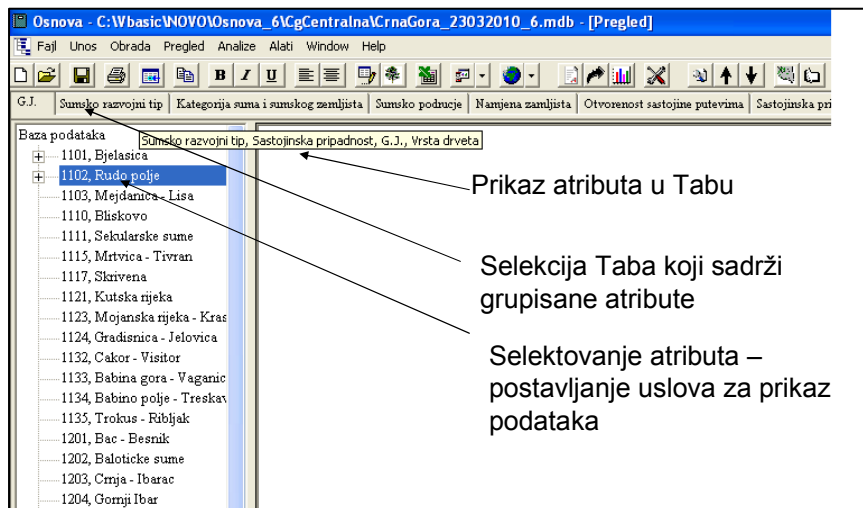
Osnova - C:\Wbasic\NOVO\Osnova_6\CgCentralna\CrnaGora_23032010_6.mdb - [Pregled]

Fajl Unos Obrada Pregled Analize Alati Window Help

B I U

G.J. | Sumsko razvojni tip | Kategorija suma i sumskog zemljista | Sumsko podrucje | Namjena zamljista | Otvorenost sastojine putevima | Sastojinska pri

Baza podataka
1101, Bjelasica
1102, Rudo polje
1103, Mejdanica - Lisa
1110, Bliskovo
1111, Sekularske sume
1115, Mrtvica - Tivran
1117, Skrivena
1121, Kutska rijeka
1123, Mojanska rijeka - Kras
1124, Gradisnica - Jelovica
1132, Cakor - Visitor
1133, Babina gora - Vaganic
1134, Babino polje - Treskav
1135, Trokus - Ribljak
1201, Bac - Besnik
1202, Baloticke sume
1203, Crnja - Ibarac
1204, Gornji Ibar

Sumsko razvojni tip, Sastojinska pripadnost, G.J., Vrsta drveta

Prikaz atributa u Tabu

Selekcija Taba koji sadrži grupisane atribute

Selektovanje atributa – postavljanje uslova za prikaz podataka